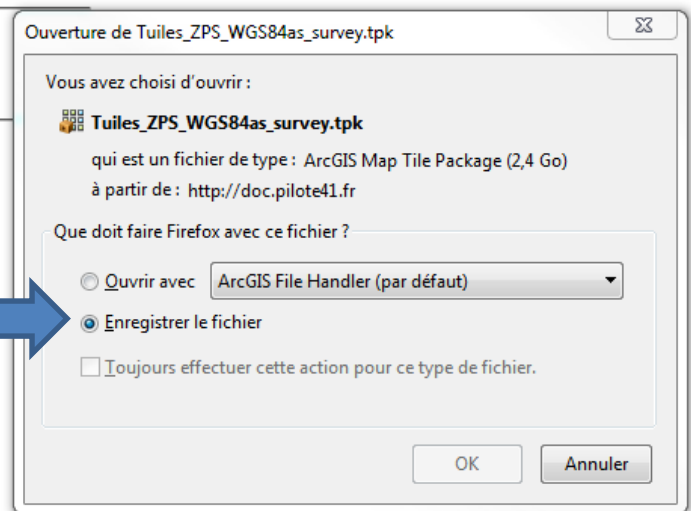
Ouverture de Tuiles_ZPS_WGS84as_survey.tpk

Vous avez choisi d'ouvrir :

Tuiles_ZPS_WGS84as_survey.tpk

qui est un fichier de type : ArcGIS Map Tile Package (2,4 Go)

à partir de : http://doc.pilote41.fr

Que doit faire Firefox avec ce fichier ?

Ouvrir avec ArcGIS File Handler (par défaut)

Enregistrer le fichier

Toujours effectuer cette action pour ce type de fichier.

OK Annuler